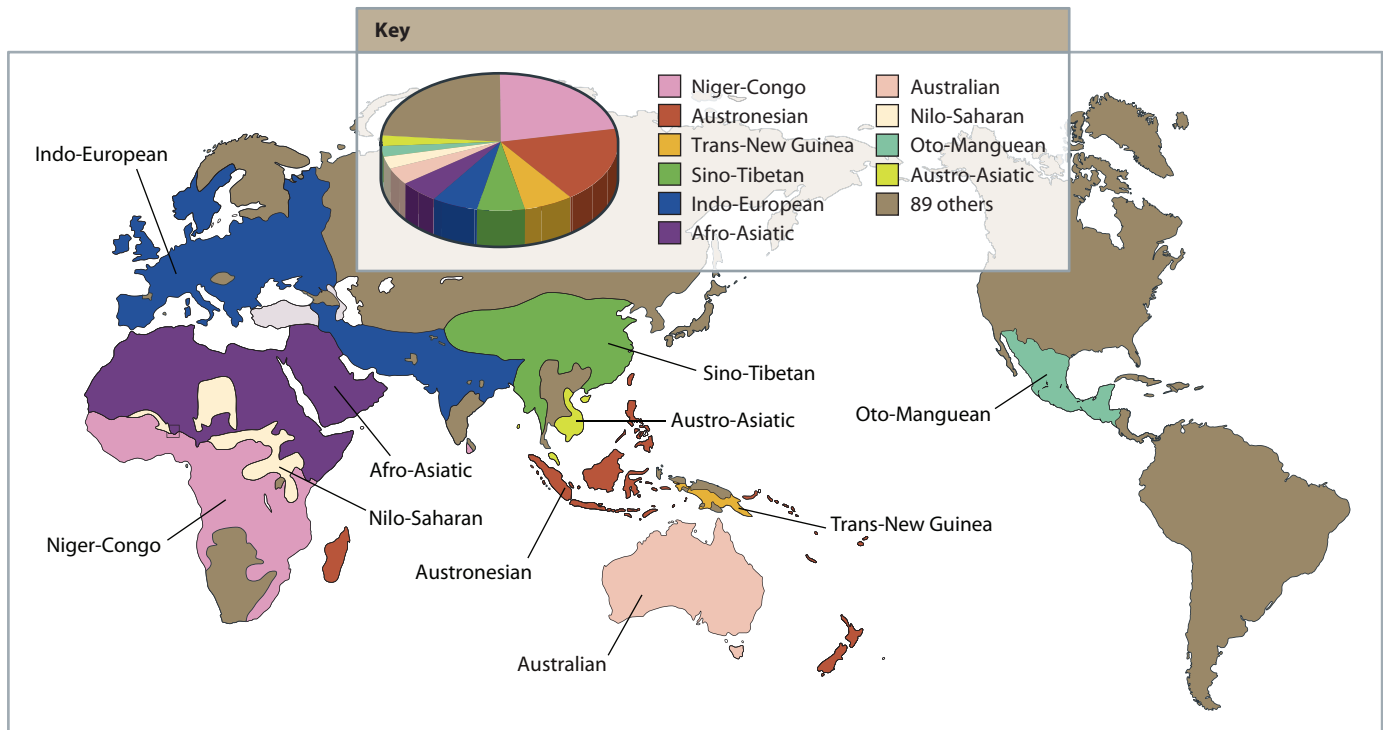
Key

Niger-Congo
Austronesian
Trans-New Guinea
Sino-Tibetan
Indo-European
Afro-Asiatic
Australian
Nilo-Saharan
Oto-Manguean
Austro-Asiatic
89 others

Indo-European
Sino-Tibetan
Austro-Asiatic
Oto-Manguean
Afro-Asiatic
Nilo-Saharan
Niger-Congo
Trans-New Guinea
Austronesian
Australian